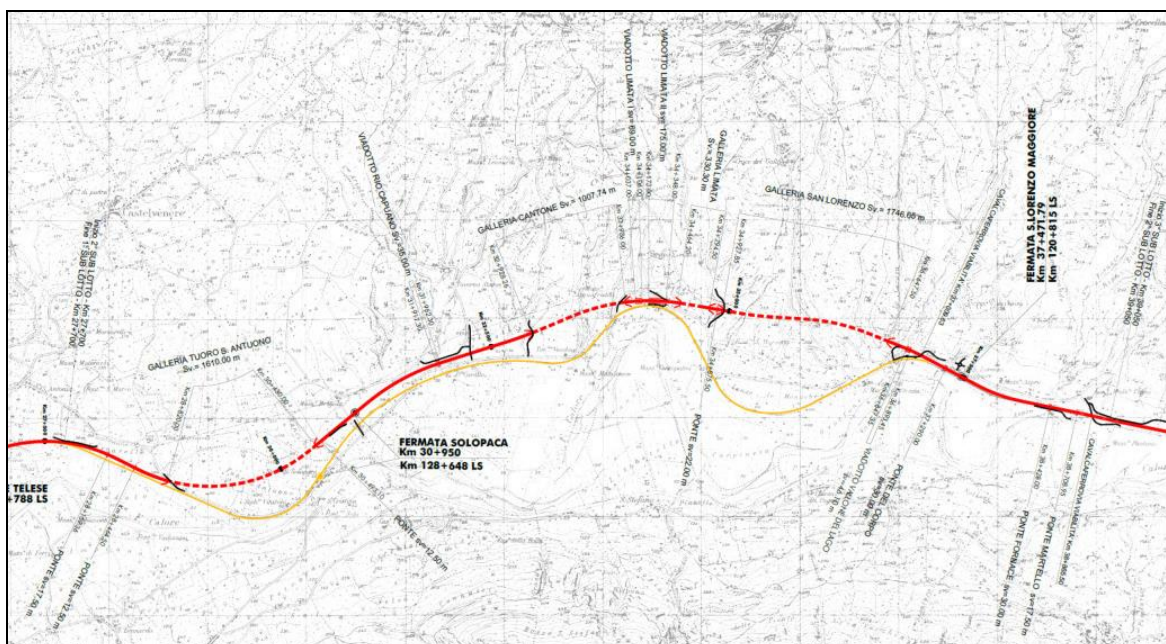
FERMATA S.LORENZO MAGGIORE
Km 37+471.79
Km 120+815 LS

GALLERIA SAN LORENZO Sv.= 1746,66 m

GALLERIA CANTONE Sv.= 1007,74 m

GALLERIA LIMATA Sv.= 330,30 m

VIADOTTO LIMATA I Sv.= 69,00 m

VIADOTTO LIMATA II Sv.= 176,00 m

VIADOTTO RIO CAPUANO Sv.= 36,00 m

GALLERIA TUORO S. ANTUONO Sv.= 1610,00 m

FERMATA SOLOPACA
Km 30+950
Km 128+648 LS

E TELESE
+788 LS

PONTE Sv.= 12,50 m

PONTE Sv.= 20,00 m

VIADOTTO ALCHE DEL LAGO

PONTE DEL CORPO

PONTE FORNACE

PONTE MARTELLO

Castelvenere

Calore